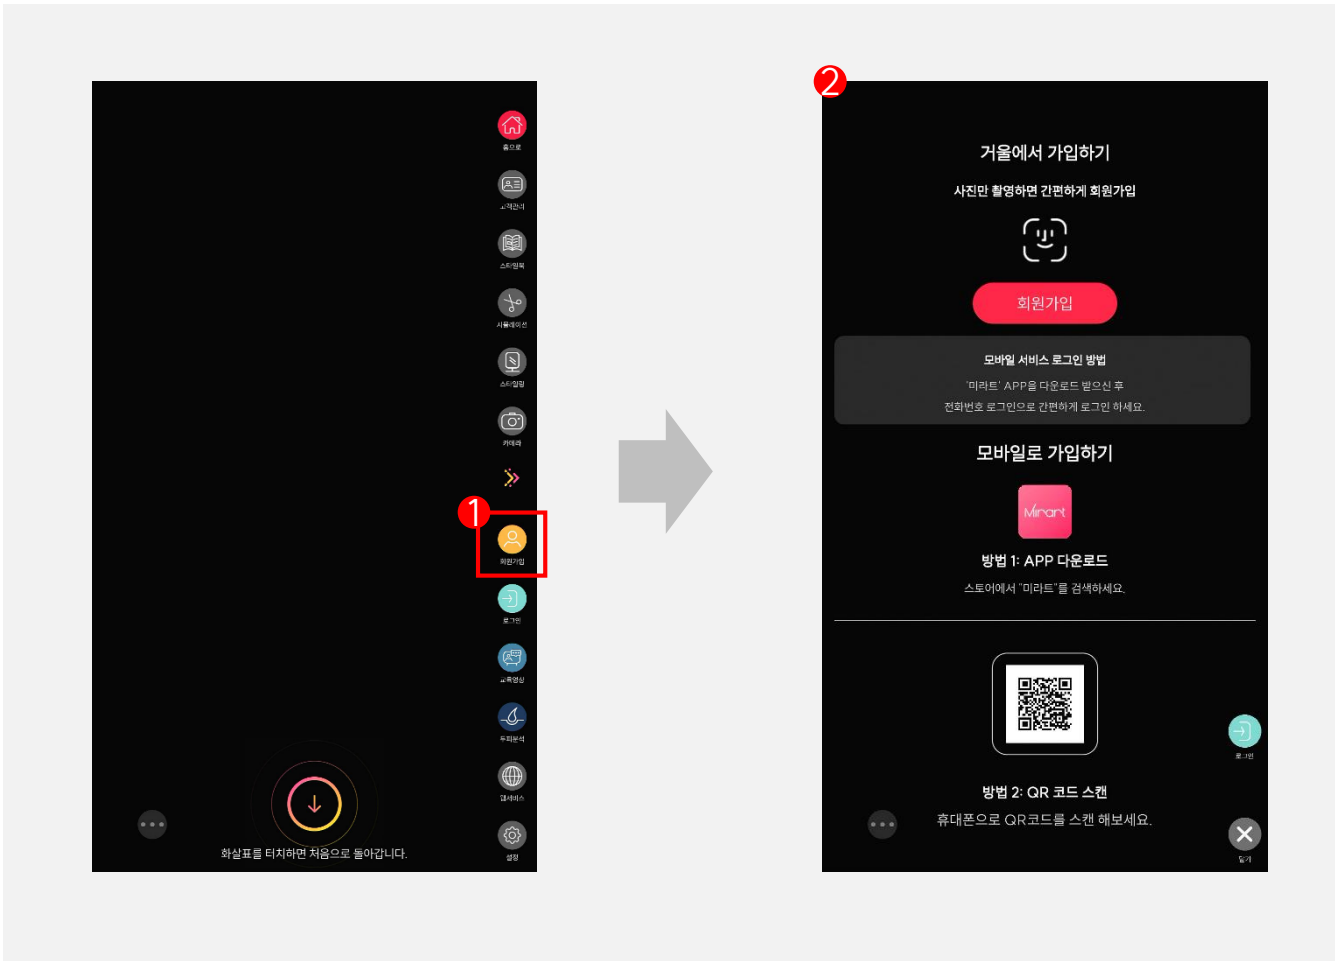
홈으로

고객관리

스타일북

시뮬레이션

스타일링

카메라

1

회원가입

로그인

교육영상

두피분석

웹서비스

설정

화살표를 터치하면 처음으로 돌아갑니다.

2

거울에서 가입하기

사진만 촬영하면 간편하게 회원가입

회원가입

모바일 서비스 로그인 방법

'미라트' APP을 다운로드 받으신 후 전화번호 로그인으로 간편하게 로그인 하세요.

모바일로 가입하기

Mirart

방법 1: APP 다운로드

스토어에서 "미라트"를 검색하세요.

로그인

방법 2: QR 코드 스캔

휴대폰으로 QR코드를 스캔 해보세요.

닫기